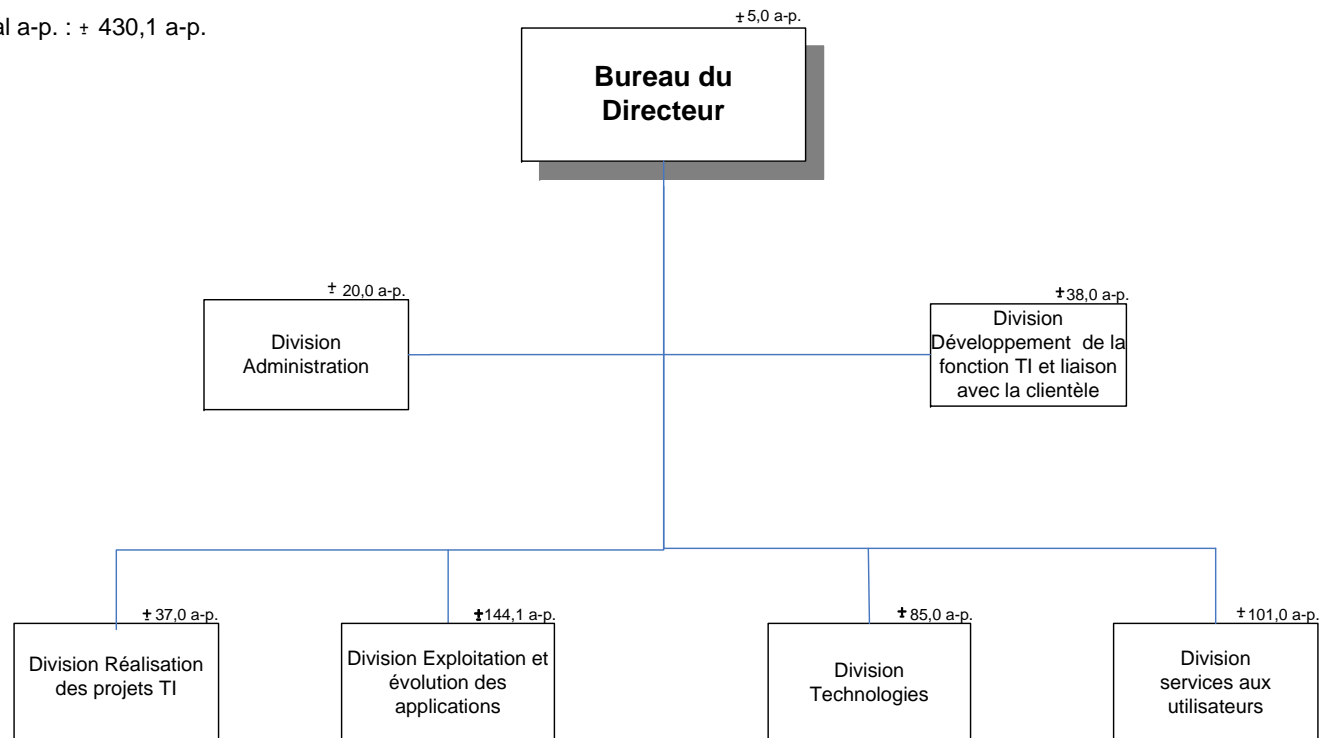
al a-p. : ± 430,1 a-p.

± 5,0 a-p.

Bureau du Directeur

± 20,0 a-p.

Division Administration

± 38,0 a-p.

Division Développement de la fonction TI et liaison avec la clientèle

± 37,0 a-p.

Division Réalisation des projets TI

± 144,1 a-p.

Division Exploitation et évolution des applications

± 85,0 a-p.

Division Technologies

± 101,0 a-p.

Division services aux utilisateurs